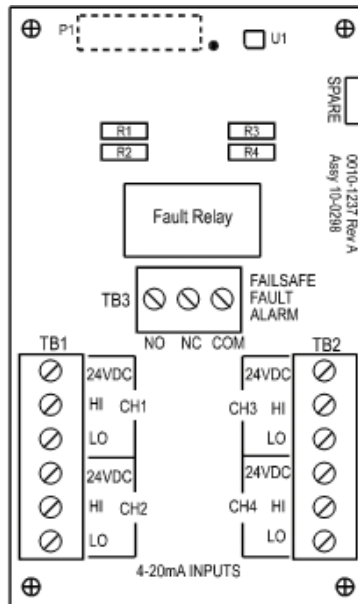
P1

U1

SPARE

R1

R3

R2

R4

0010-1237 Rev A
Assy 10-0298

Fault Relay

TB3

FAILSAFE
FAULT
ALARM

NO NC COM

TB1

TB2

24VDC
HI CH1
LO

24VDC
HI CH2
LO

24VDC
CH3 HI
LO

24VDC
CH4 HI
LO

4-20mA INPUTS